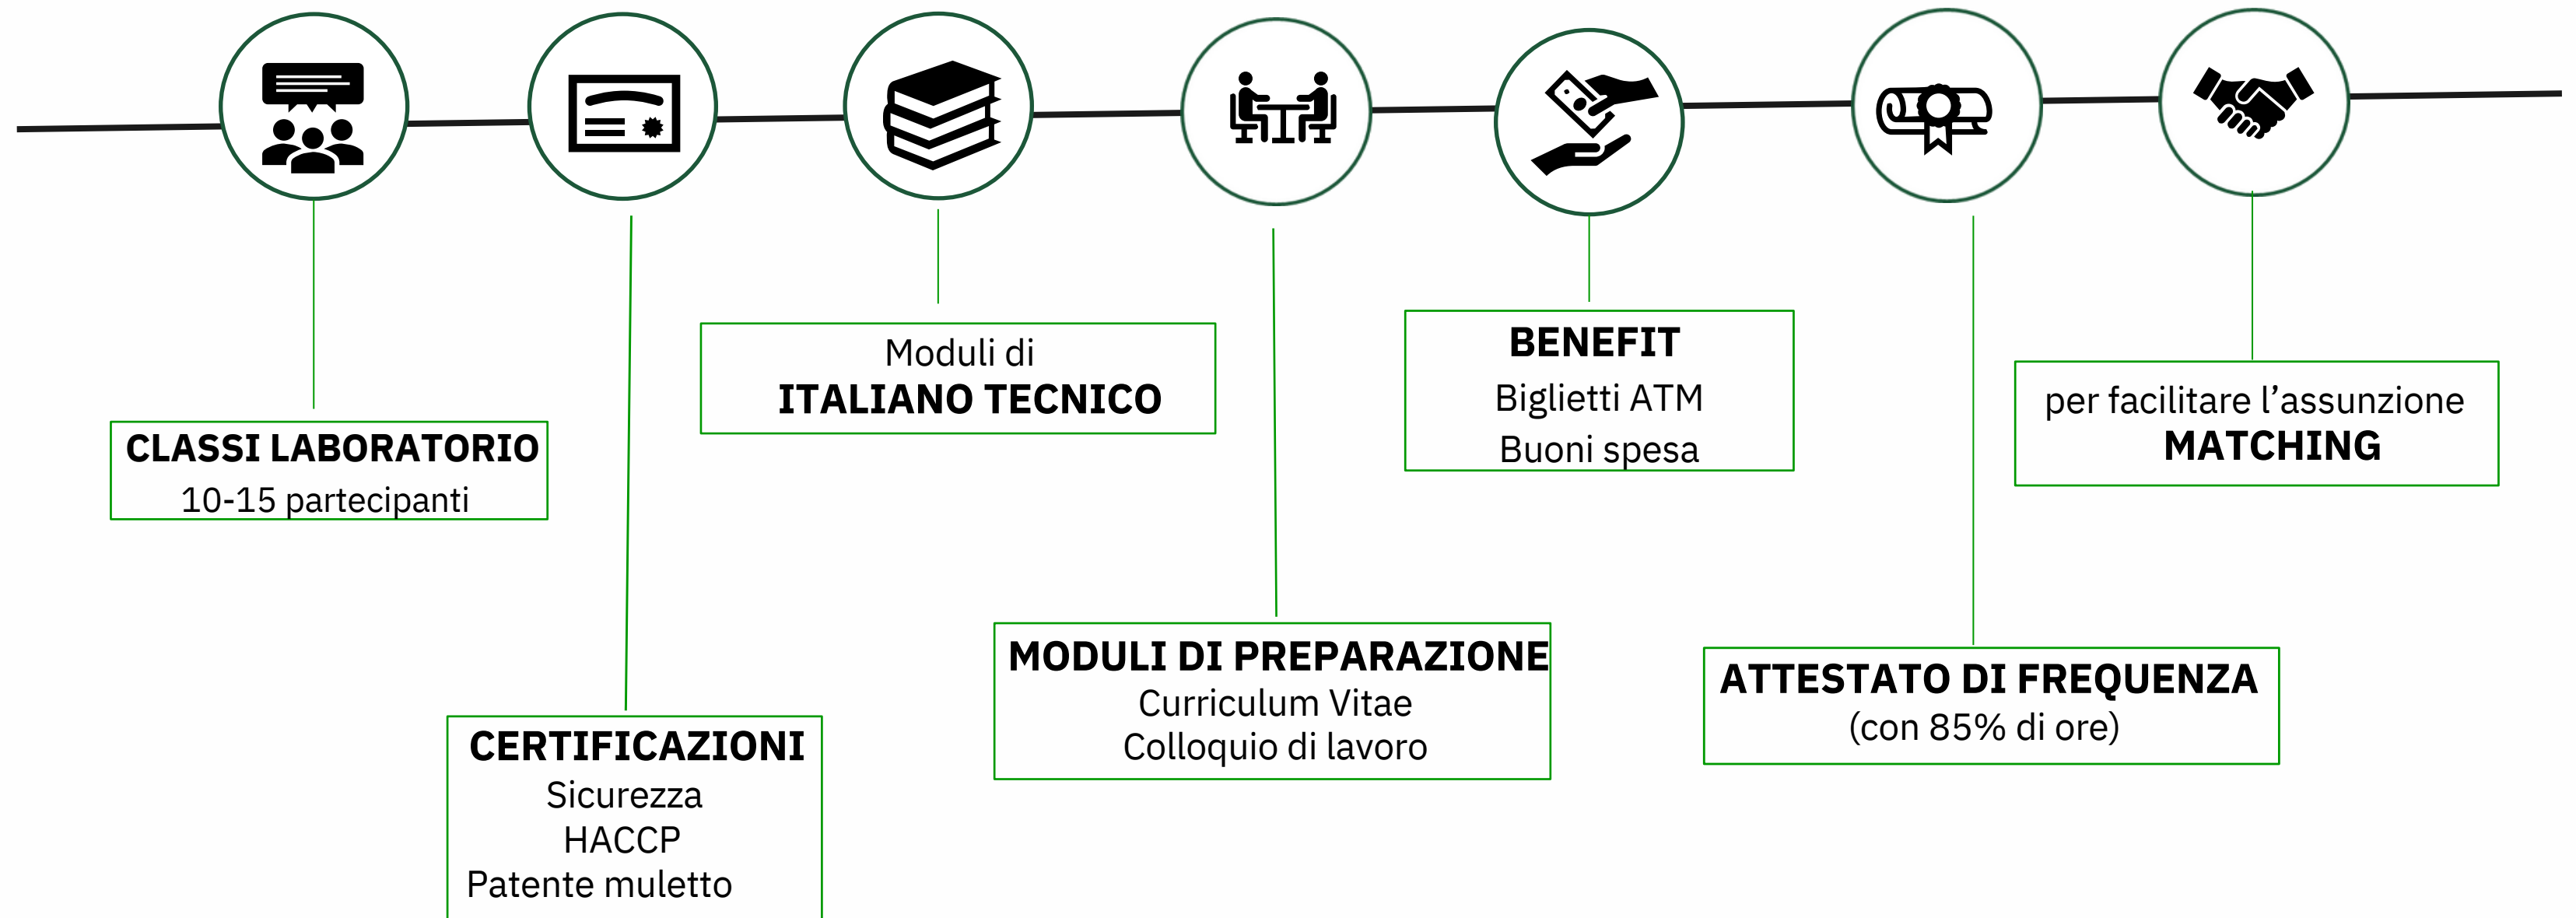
CLASSI LABORATORIO
10-15 partecipanti

CERTIFICAZIONI
Sicurezza
HACCP
Patente muletto

Moduli di
ITALIANO TECNICO

MODULI DI PREPARAZIONE
Curriculum Vitae
Colloquio di lavoro

BENEFIT
Biglietti ATM
Buoni spesa

ATTESTATO DI FREQUENZA
(con 85% di ore)

per facilitare l’assunzione
MATCHING